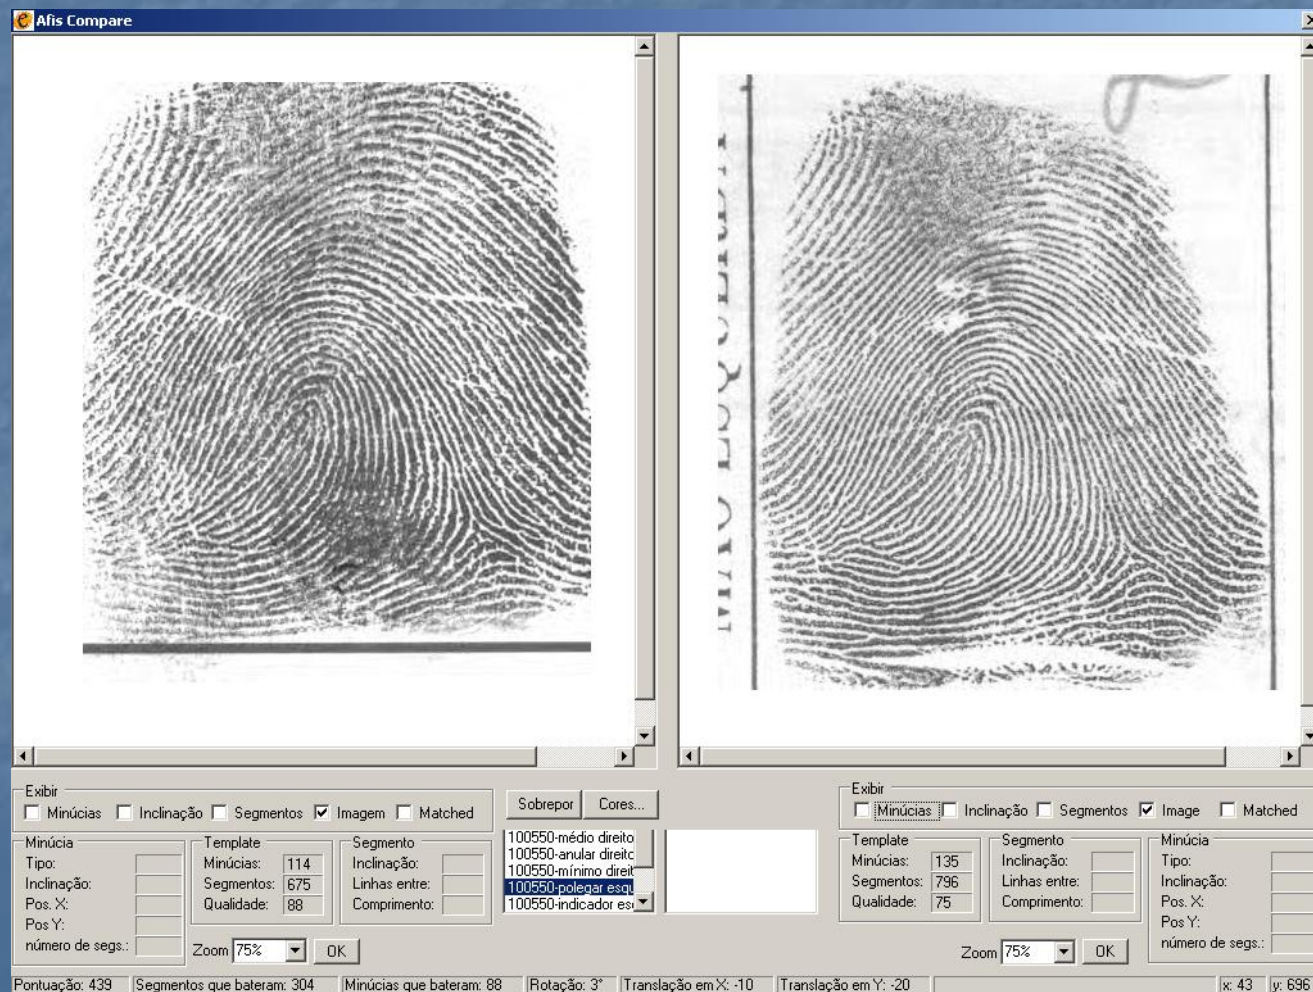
Afis Compare

Exibir
Minúcias Inclinação Segmentos Imagem Matched

Sobrepor Cores...

Minúcia
Tipo:
Inclinação:
Pos. X:
Pos Y:
número de segs.:

Template
Minúcias: 114
Segmentos: 675
Qualidade: 88

Segmento
Inclinação:
Linhas entre:
Comprimento:

100550-médio direito
100550-anular direitc
100550-mínimo direit
100550-polegar esqu
100550-indicador es

Zoom 75% OK

Exibir
Minúcias Inclinação Segmentos Image Matched

Template
Minúcias: 135
Segmentos: 796
Qualidade: 75

Segmento
Inclinação:
Linhas entre:
Comprimento:

Minúcia
Tipo:
Inclinação:
Pos. X:
Pos Y:
número de segs.:

Zoom 75% OK

Pontuação: 439 | Segmentos que bateram: 304 | Minúcias que bateram: 88 | Rotação: 3° | Translação em X: -10 | Translação em Y: -20 | x: 43 | y: 696